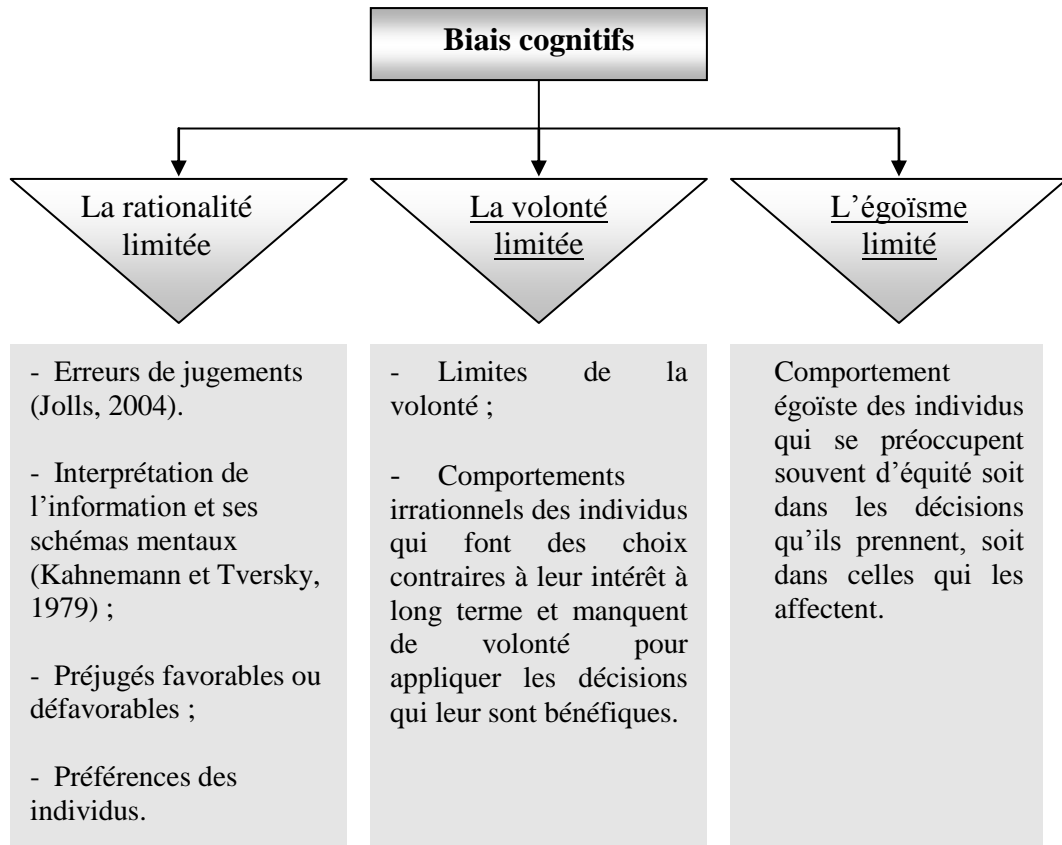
Biais cognitifs

La rationalité limitée

La volonté limitée

L'égoïsme limité

- Erreurs de jugements (Jolls, 2004).

- Interprétation de l'information et ses schémas mentaux (Kahnemann et Tversky, 1979) ;

- Préjugés favorables ou défavorables ;

- Préférences des individus.

- Limites de la volonté ;

- Comportements irrationnels des individus qui font des choix contraires à leur intérêt à long terme et manquent de volonté pour appliquer les décisions qui leur sont bénéfiques.

Comportement égoïste des individus qui se préoccupent souvent d'équité soit dans les décisions qu'ils prennent, soit dans celles qui les affectent.